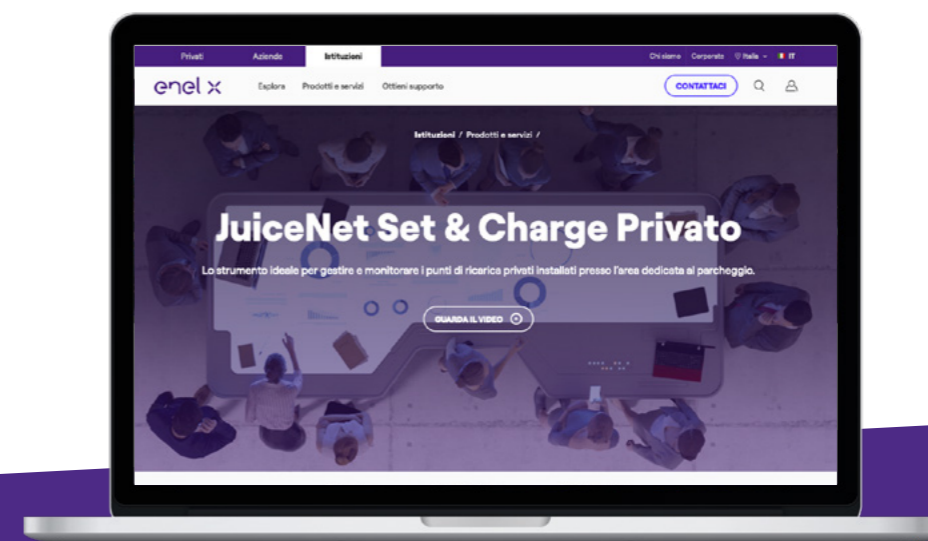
Privati Aziende Istituzioni

Chi siamo Corporate Italia IT

enel x

Esplora Prodotti e servizi Ottieni supporto

CONTATTACI

Istituzioni / Prodotti e servizi /

JuiceNet Set & Charge Privato

Lo strumento ideale per gestire e monitorare i punti di ricarica privati installati presso l'area dedicata al parcheggio.

GUARDA IL VIDEO